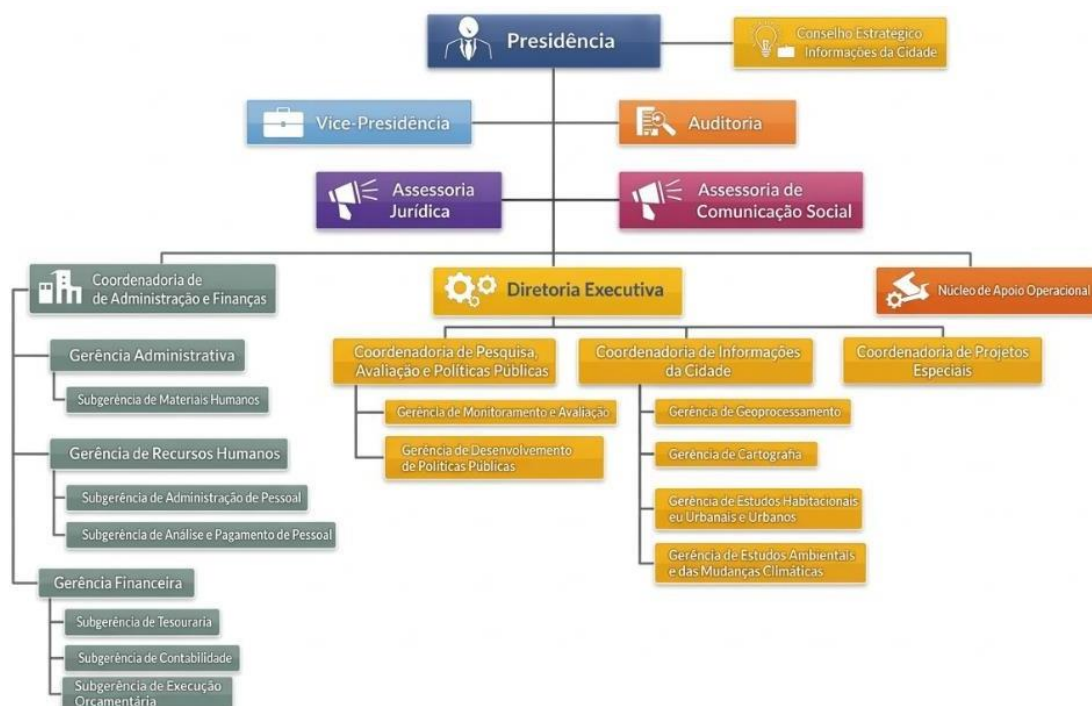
Presidência

Conselho Estratégico Informações da Cidade

Vice-Presidência

Auditoria

Assessoria Jurídica

Assessoria de Comunicação Social

Coordenadoria de de Administração e Finanças

Gerência Administrativa

Subgerência de Materiais Humanos

Gerência de Recursos Humanos

Subgerência de Administração de Pessoal

Subgerência de Análise e Pagamento de Pessoal

Gerência Financeira

Subgerência de Tesouraria

Subgerência de Contabilidade

Subgerência de Execução Orçamentária

Diretoria Executiva

Coordenadoria de Pesquisa, Avaliação e Políticas Públicas

Gerência de Monitoramento e Avaliação

Gerência de Desenvolvimento de Políticas Públicas

Coordenadoria de Informações da Cidade

Gerência de Geoprocessamento

Gerência de Cartografia

Gerência de Estudos Habitacionais eu Urbanais e Urbanos

Gerência de Estudos Ambientais e das Mudanças Climáticas

Coordenadoria de Projetos Especiais

Núcleo de Apoio Operacional